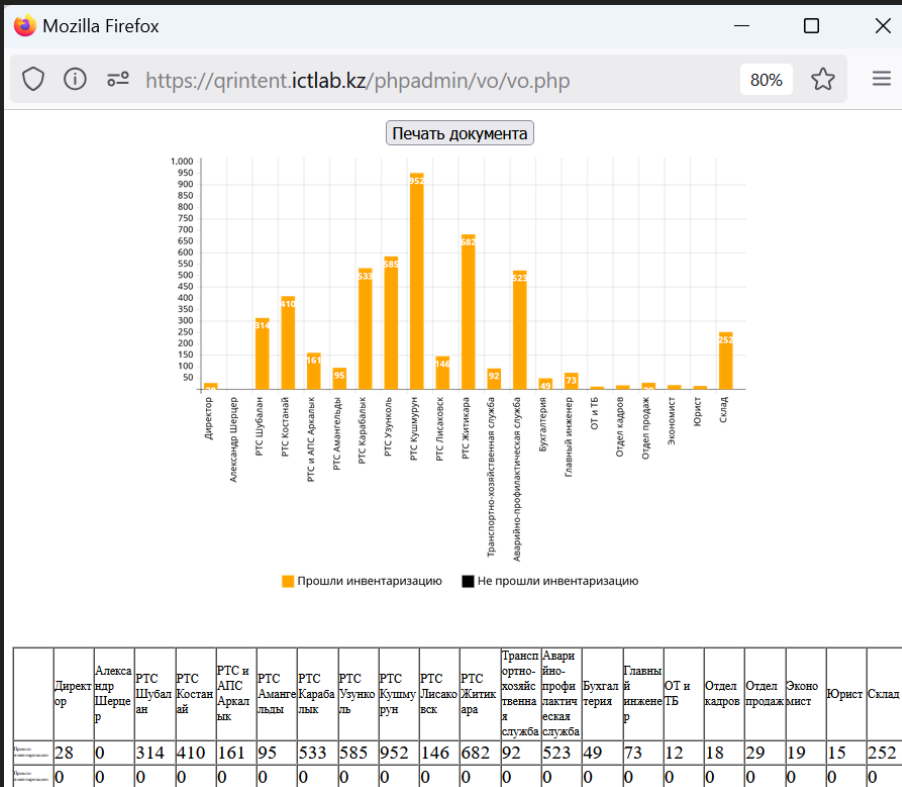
Mozilla Firefox

https://qrintent.ictlab.kz/phpadmin/vo/vo.php

80%

Печать документа

1,000
950
900
850
800
750
700
650
600
550
500
450
400
350
300
250
200
150
100
50

28
314
410
161
95
533
585
952
146
682
92
523
49
73
252

Директор
Александр Шерцер
РТС Шубалан
РТС Костанай
РТС и АПС Аркалык
РТС Амангельды
РТС Карабалык
РТС Узунколь
РТС Кушмурун
РТС Лисаковск
РТС Житикара
Транспортно-хозяйственная служба
Аварийно-профилактическая служба
Бухгалтерия
Главный инженер
ОТ и ТБ
Отдел кадров
Отдел продаж
Экономист
Юрист
Склад

Прошли инвентаризацию
Не прошли инвентаризацию

| | Директор | Александр Шерцер | РТС Шубалан | РТС Костанай | РТС и АПС Аркалык | РТС Амангельды | РТС Карабалык | РТС Узунколь | РТС Кушмурун | РТС Лисаковск | РТС Житикара | Транспортно-хозяйственная служба | Аварийно-профилактическая служба | Бухгалтерия | Главный инженер | ОТ и ТБ | Отдел кадров | Отдел продаж | Экономист | Юрист | Склад |
|---|---|---|---|---|---|---|---|---|---|---|---|---|---|---|---|---|---|---|---|---|---|
| Прошли инвентаризацию | 28 | 0 | 314 | 410 | 161 | 95 | 533 | 585 | 952 | 146 | 682 | 92 | 523 | 49 | 73 | 12 | 18 | 29 | 19 | 15 | 252 |
| Прошли инвентаризацию | 0 | 0 | 0 | 0 | 0 | 0 | 0 | 0 | 0 | 0 | 0 | 0 | 0 | 0 | 0 | 0 | 0 | 0 | 0 | 0 | 0 |